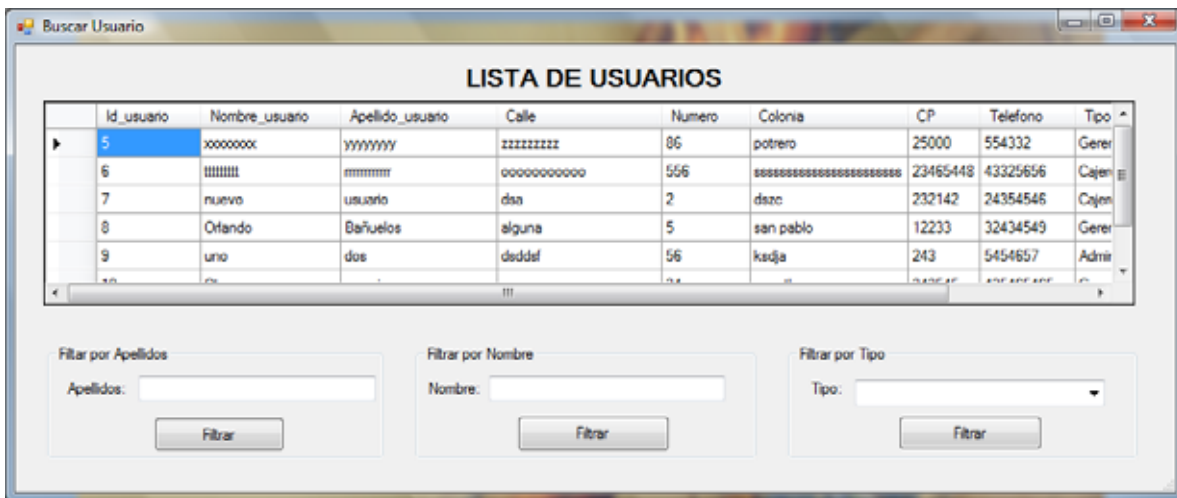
Buscar Usuario

LISTA DE USUARIOS

| | Id_usuario | Nombre_usuario | Apellido_usuario | Calle | Numero | Colonia | CP | Telefono | Tipo |
|---|---|---|---|---|---|---|---|---|---|
| ▶ | 5 | xxxxxxxx | yyyyyyy | zzzzzzzzz | 86 | potrero | 25000 | 554332 | Gerer |
| | 6 | tttttttt | rrrrrrrrrr | ooooooooooo | 556 | sssssssssssssssssssss | 23465448 | 43325656 | Cajer |
| | 7 | nuevo | usuario | dsa | 2 | dszc | 232142 | 24354546 | Cajer |
| | 8 | Orlando | Bañuelos | alguna | 5 | san pablo | 12233 | 32434549 | Gerer |
| | 9 | uno | dos | dsddsf | 56 | ksdja | 243 | 5454657 | Admir |
| | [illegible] | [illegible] | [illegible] | | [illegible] | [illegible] | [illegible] | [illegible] | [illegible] |

Filtar por Apellidos
Apellidos:
Filtrar

Filtrar por Nombre
Nombre:
Filtrar

Filtrar por Tipo
Tipo:
Filtrar